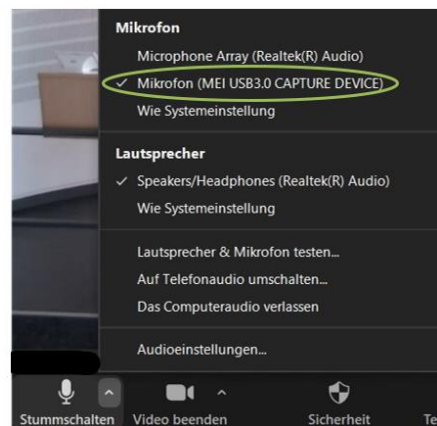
Mikrofon
Microphone Array (Realtek(R) Audio)
✓ Mikrofon (MEI USB3.0 CAPTURE DEVICE)
Wie Systemeinstellung

Lautsprecher
✓ Speakers/Headphones (Realtek(R) Audio)
Wie Systemeinstellung

Lautsprecher & Mikrofon testen...
Auf Telefonaudio umschalten...
Das Computeraudio verlassen

Audioeinstellungen...

Stummschalten Video beenden Sicherheit Te